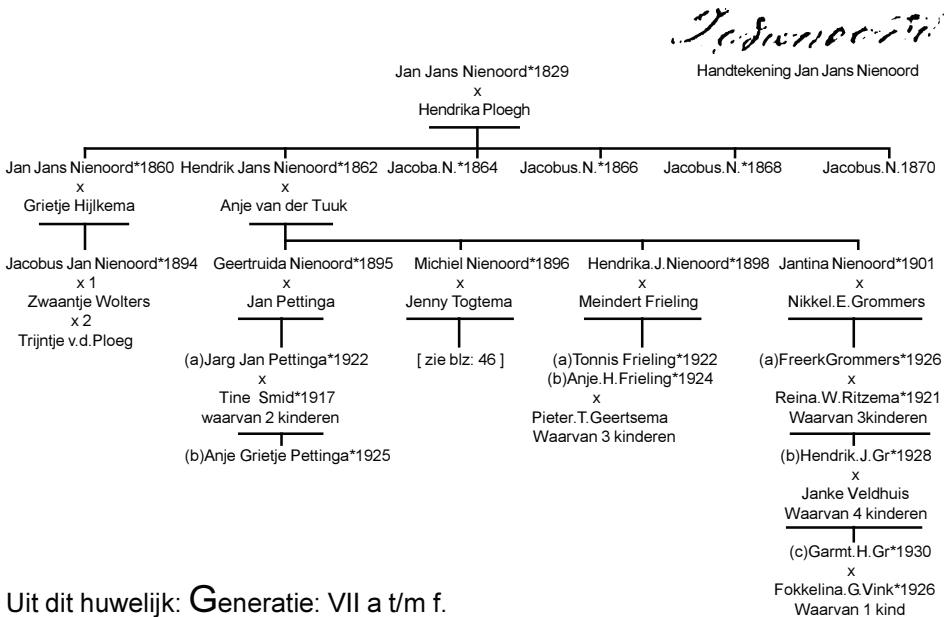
J.J.Nienoord
Handtekening Jan Jans Nienoord

Jan Jans Nienoord*1829
x
Hendrika Ploegh

Jan Jans Nienoord*1860
x
Grietje Hijlkema

Hendrik Jans Nienoord*1862
x
Anje van der Tuuk

Jacoba.N.*1864

Jacobus.N.*1866

Jacobus.N.*1868

Jacobus.N.1870

Jacobus Jan Nienoord*1894
x 1
Zwaantje Wolters
x 2
Trijntje v.d.Ploeg

Geertruida Nienoord*1895
x
Jan Pettinga

(a)Jarg Jan Pettinga*1922
x
Tine Smid*1917
waarvan 2 kinderen

(b)Anje Grietje Pettinga*1925

Michiel Nienoord*1896
x
Jenny Togtema

[ zie blz: 46 ]

Hendrika.J.Nienoord*1898
x
Meindert Frieling

(a)Tonnis Frieling*1922
(b)Anje.H.Frieling*1924
x
Pieter.T.Geertsema
Waarvan 3 kinderen

Jantina Nienoord*1901
x
Nikkel.E.Grommers

(a)FreerkGrommers*1926
x
Reina.W.Ritzema*1921
Waarvan 3kinderen

(b)Hendrik.J.Gr*1928
x
Janke Veldhuis
Waarvan 4 kinderen

(c)Garmt.H.Gr*1930
x
Fokkelina.G.Vink*1926
Waarvan 1 kind

Uit dit huwelijk: Generatie: VII a t/m f.